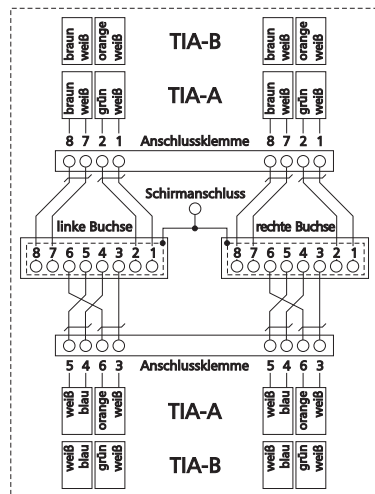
braun
weiß
orange
weiß
TIA-B
braun
weiß
orange
weiß

braun
weiß
grün
weiß
TIA-A
braun
weiß
grün
weiß

8 7 2 1
Anschlussklemme
8 7 2 1

Schirmanschluss

linke Buchse
8 7 6 5 4 3 2 1

rechte Buchse
8 7 6 5 4 3 2 1

5 4 6 3
Anschlussklemme
5 4 6 3

weiß
blau
orange
weiß
TIA-A
weiß
blau
orange
weiß

weiß
blau
grün
weiß
TIA-B
weiß
blau
grün
weiß